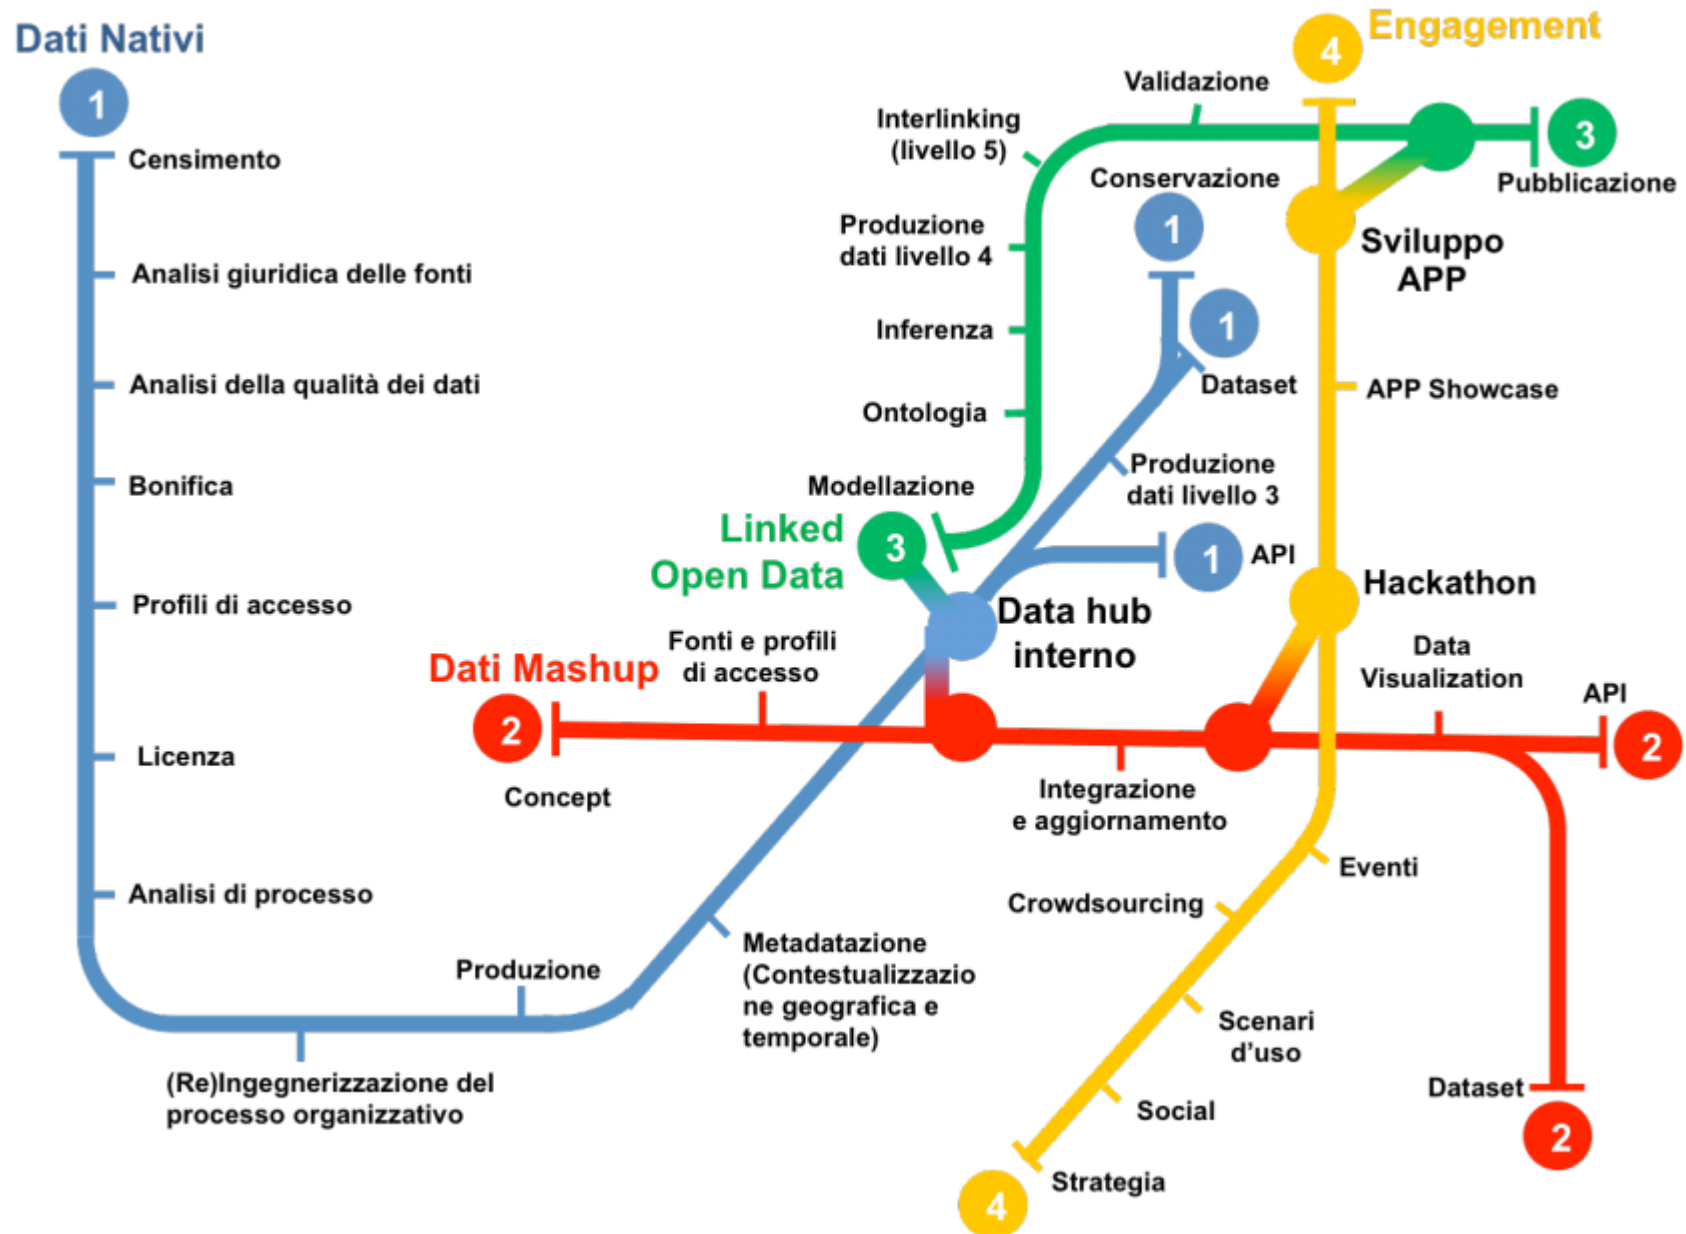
Dati Nativi

1

Censimento

Analisi giuridica delle fonti

Analisi della qualità dei dati

Bonifica

Profili di accesso

Licenza

Analisi di processo

Produzione

(Re)Ingegnerizzazione del processo organizzativo

Metadatazione (Contestualizzazione geografica e temporale)

Data hub interno

Produzione dati livello 3

Dataset

1

1

Conservazione

1

API

Linked Open Data

3

Modellazione

Ontologia

Inferenza

Produzione dati livello 4

Interlinking (livello 5)

Validazione

4

Engagement

3

Pubblicazione

Sviluppo APP

APP Showcase

Hackathon

Data Visualization

API

2

Dati Mashup

2

Fonti e profili di accesso

Concept

Integrazione e aggiornamento

Eventi

Crowdsourcing

Scenari d'uso

Social

Strategia

4

Dataset

2